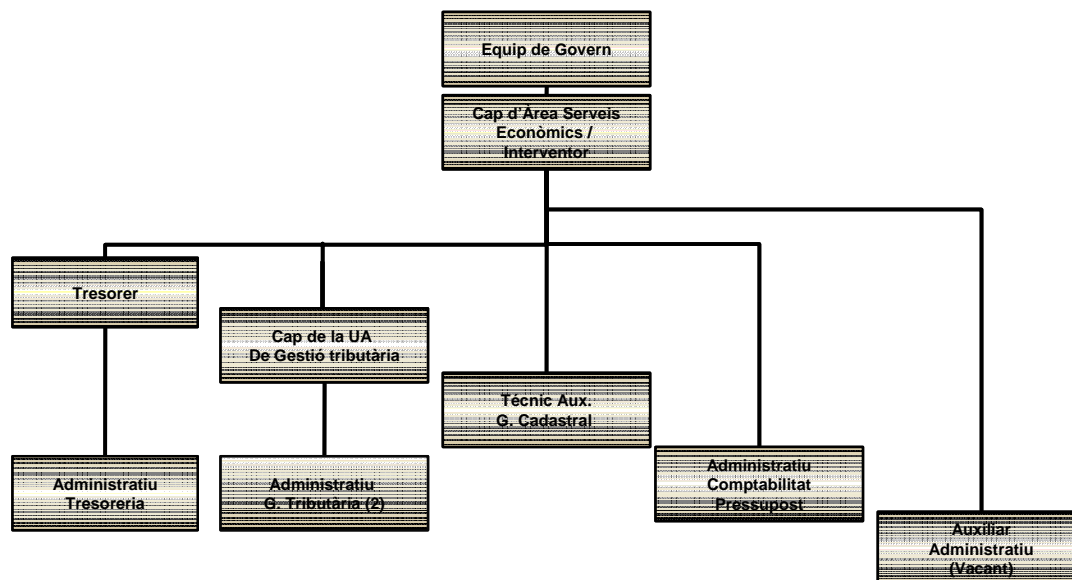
Equip de Govern

Cap d'Àrea Serveis Econòmics / Interventor

Tresorer

Cap de la UA De Gestió tributària

Tècnic Aux. G. Cadastral

Administratiu Tresoreria

Administratiu G. Tributària (2)

Administratiu Comptabilitat Pressupost

Auxiliar Administratiu (Vacant)